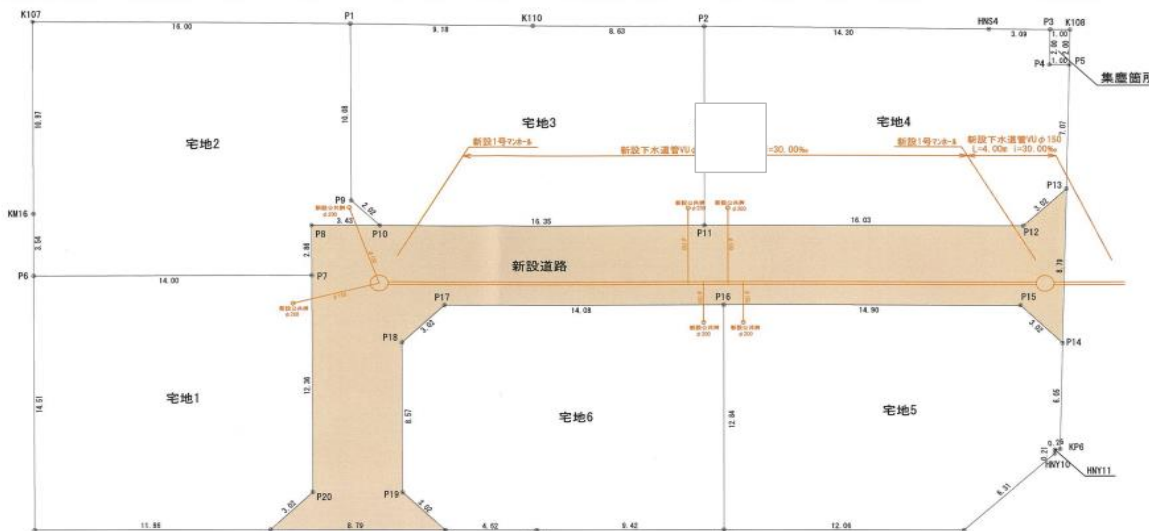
K107
P1
K110
P2
HNS4
P3
K108
16.00
9.18
8.63
14.30
3.09
1.00
2.00
1.00
1.00
P4
P5
集塵箇所

宅地2
宅地3
宅地4
10.87
10.08
7.07
新設1号マンホール
新設下水道管VUφ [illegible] =30.00‰
新設1号マンホール
新設下水道管VUφ150
L=4.00m i=30.00‰

KM16
P9
2.02
3.43
P8
P10
16.35
P11
16.03
P12
P13
3.02
2.04
2.86
新設道路
8.79
P6
14.00
P7
P17
P16
P15
14.08
14.90
P18
3.02
3.02
P14

宅地1
宅地6
宅地5
14.51
12.30
8.57
12.84
6.06
0.26
0.21
KP6
HNY10
HNY11
P20
P19
3.02
3.02
6.31
11.86
8.79
4.62
9.42
12.06